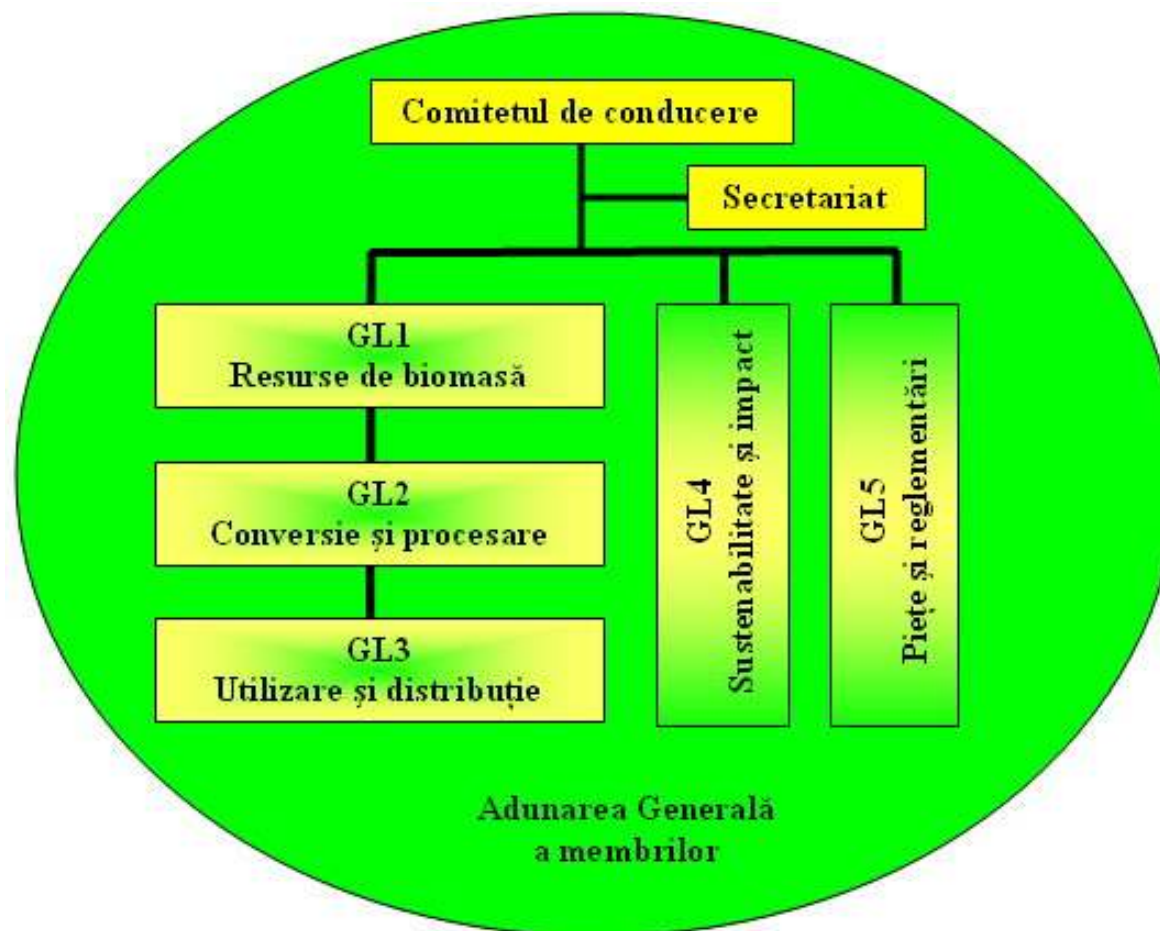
Comitetul de conducere

Secretariat

GL1
Resurse de biomasă

GL2
Conversie și procesare

GL3
Utilizare și distribuție

GL4
Sustenabilitate și impact

GL5
Piețe și reglementări

Adunarea Generală
a membrilor